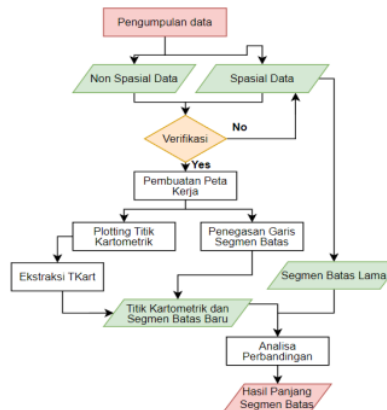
Pengumpulan data

Non Spasial Data

Spasial Data

Verifikasi

No

Yes

Pembuatan Peta Kerja

Plotting Titik Kartometrik

Penegasan Garis Segmen Batas

Ekstraksi TKart

Segmen Batas Lama

Titik Kartometrik dan Segmen Batas Baru

Analisa Perbandingan

Hasil Panjang Segmen Batas